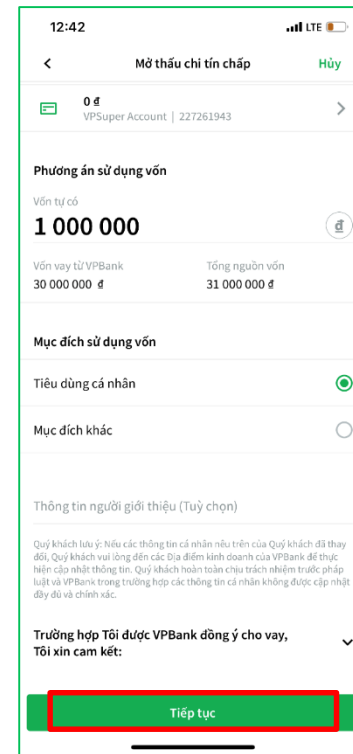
12:42
LTE

Mở thấu chi tín chấp
Hủy

0 đ
VPSuper Account | 227261943

Phương án sử dụng vốn

Vốn tự có
1 000 000
đ

Vốn vay từ VPBank
30 000 000 đ

Tổng nguồn vốn
31 000 000 đ

Mục đích sử dụng vốn

Tiêu dùng cá nhân

Mục đích khác

Thông tin người giới thiệu (Tuỳ chọn)

Quý khách lưu ý: Nếu các thông tin cá nhân nêu trên của Quý khách đã thay đổi, Quý khách vui lòng đến các Địa điểm kinh doanh của VPBank để thực hiện cập nhật thông tin. Quý khách hoàn toàn chịu trách nhiệm trước pháp luật và VPBank trong trường hợp các thông tin cá nhân không được cập nhật đầy đủ và chính xác.

Trường hợp Tôi được VPBank đồng ý cho vay, Tôi xin cam kết:

Tiếp tục